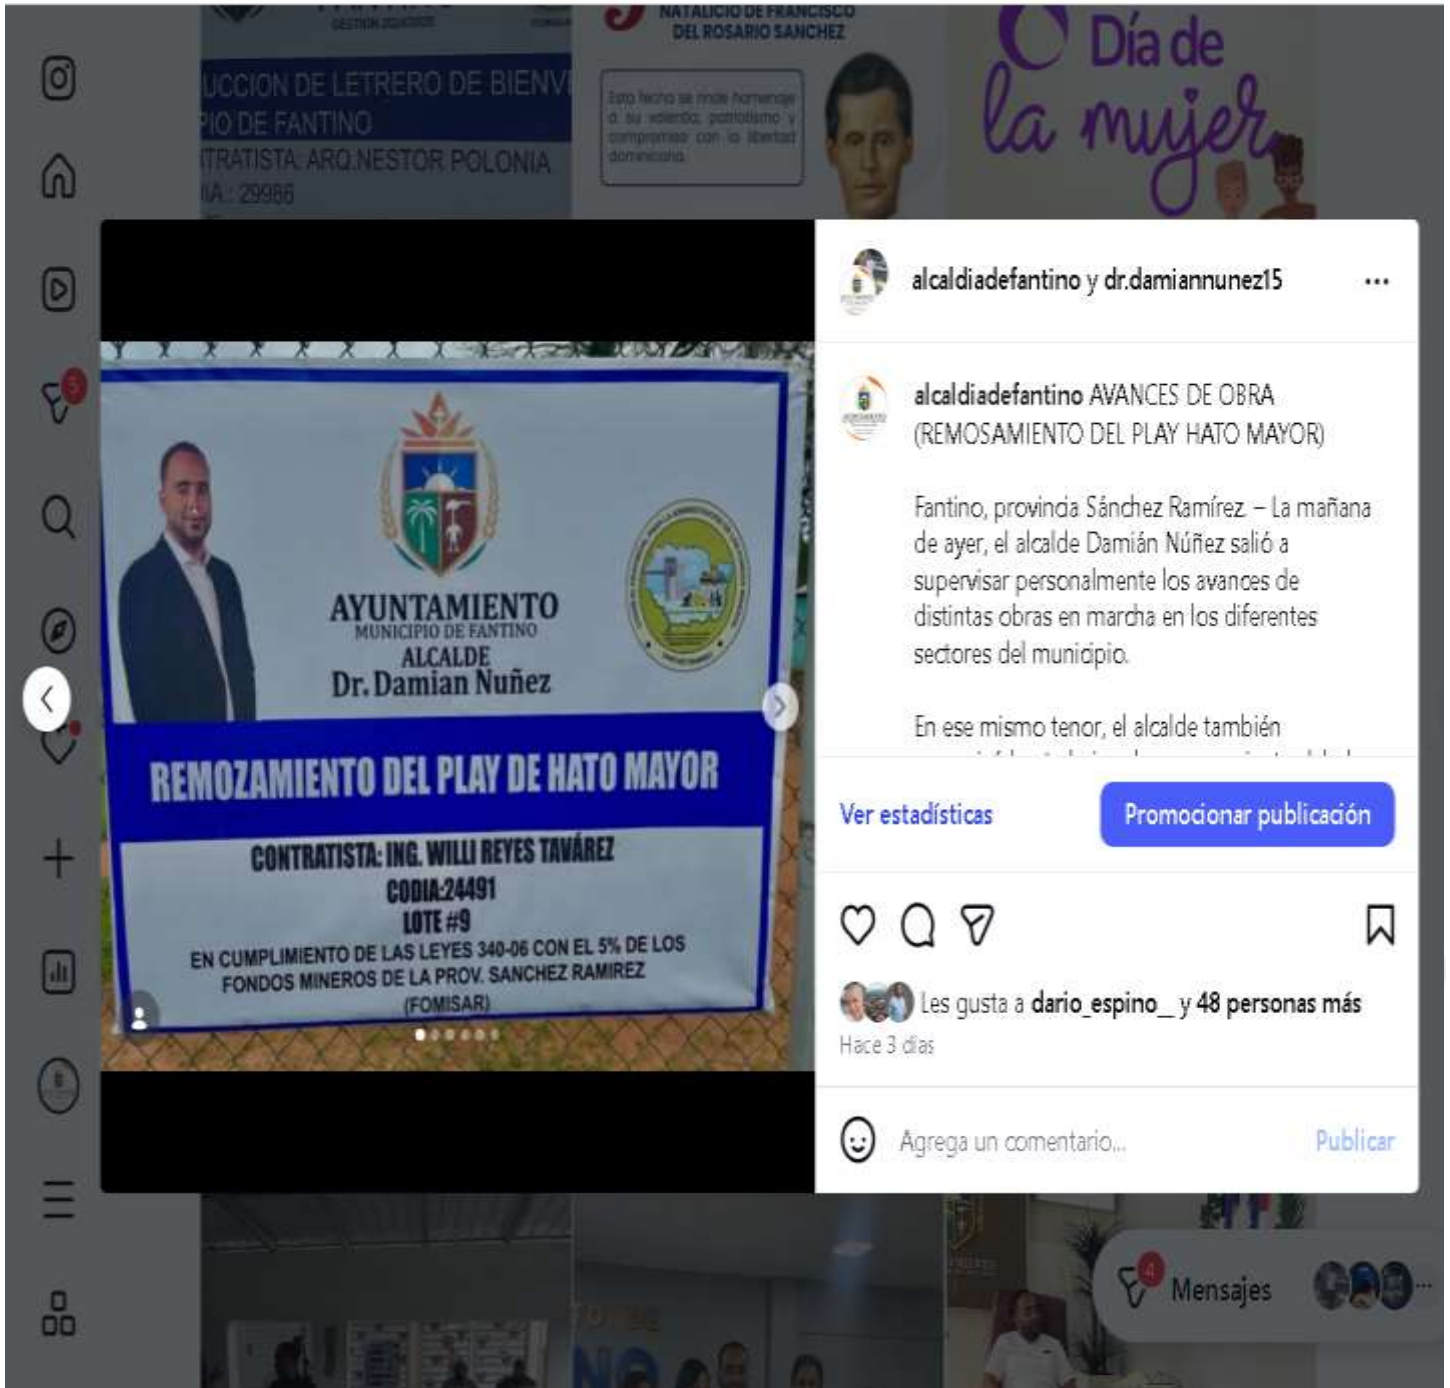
UCCION DE LETRERO DE BIENV
PIO DE FANTINO
TRATISTA: ARQ.NESTOR POLONIA
IA: 29986

NATALICIO DE FRANCISCO DEL ROSARIO SANCHEZ

Esta fecha se rinde homenaje a su valentía, patriotismo y compromiso con la libertad dominicana.

Día de la mujer

5

AYUNTAMIENTO
MUNICIPIO DE FANTINO
ALCALDE
Dr. Damian Nuñez

REMOZAMIENTO DEL PLAY DE HATO MAYOR

CONTRATISTA: ING. WILLI REYES TAVÁREZ
CODIA:24491
LOTE #9
EN CUMPLIMIENTO DE LAS LEYES 340-06 CON EL 5% DE LOS FONDOS MINEROS DE LA PROV. SANCHEZ RAMIREZ
(FOMISAR)

alcaldiadefantino y dr.damiannunez15 ···

alcaldiadefantino AVANCES DE OBRA (REMOSAMIENTO DEL PLAY HATO MAYOR)

Fantino, provincia Sánchez Ramírez. – La mañana de ayer, el alcalde Damián Núñez salió a supervisar personalmente los avances de distintas obras en marcha en los diferentes sectores del municipio.

En ese mismo tenor, el alcalde también

Ver estadísticas

Promocionar publicación

Les gusta a dario_espino_ y 48 personas más
Hace 3 días

Agrega un comentario...

Publicar

4
Mensajes